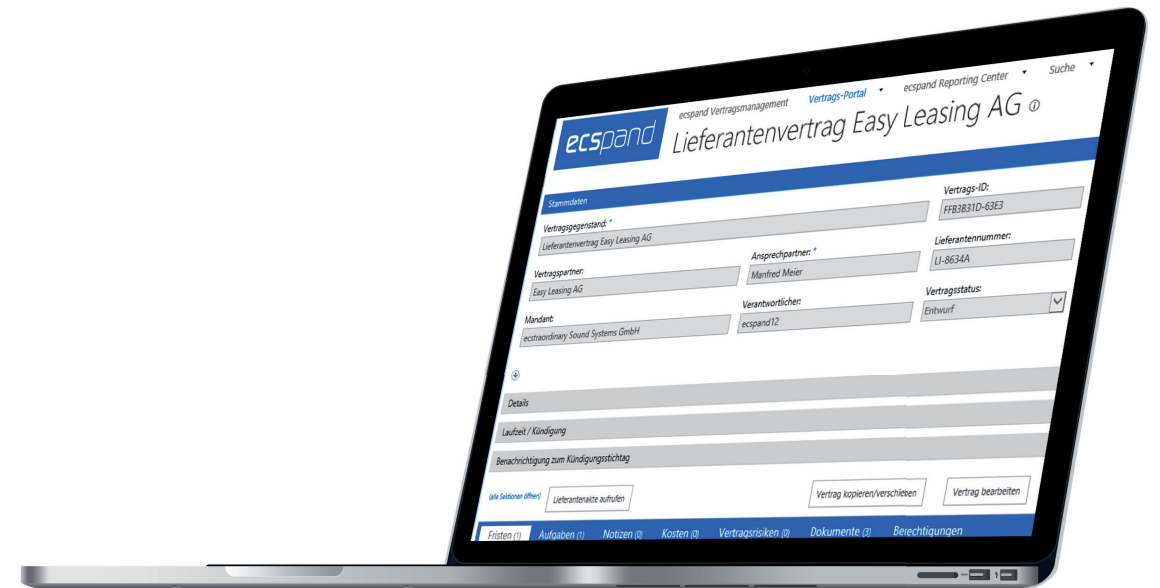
ecspand Vertragsmanagement Vertrags-Portal ecspand Reporting Center Suche

ecspand Lieferantenvertrag Easy Leasing AG

Stammdaten

Vertrags-ID:
FFB3B31D-63E3

Vertragsgegenstand: *
Lieferantenvertrag Easy Leasing AG

Lieferantennummer:
LI-8634A

Vertragspartner:
Easy Leasing AG

Ansprechpartner: *
Manfred Meier

Vertragsstatus:
Entwurf

Mandant:
ecstraordinary Sound Systems GmbH

Verantwortlicher:
ecspand12

Details

Laufzeit / Kündigung

Benachrichtigung zum Kündigungsstichtag

(alle Sektionen öffnen) Lieferantenakte aufrufen

Vertrag kopieren/verschieben Vertrag bearbeiten

Fristen (1) Aufgaben (1) Notizen (0) Kosten (0) Vertragsrisiken (0) Dokumente (3) Berechtigungen